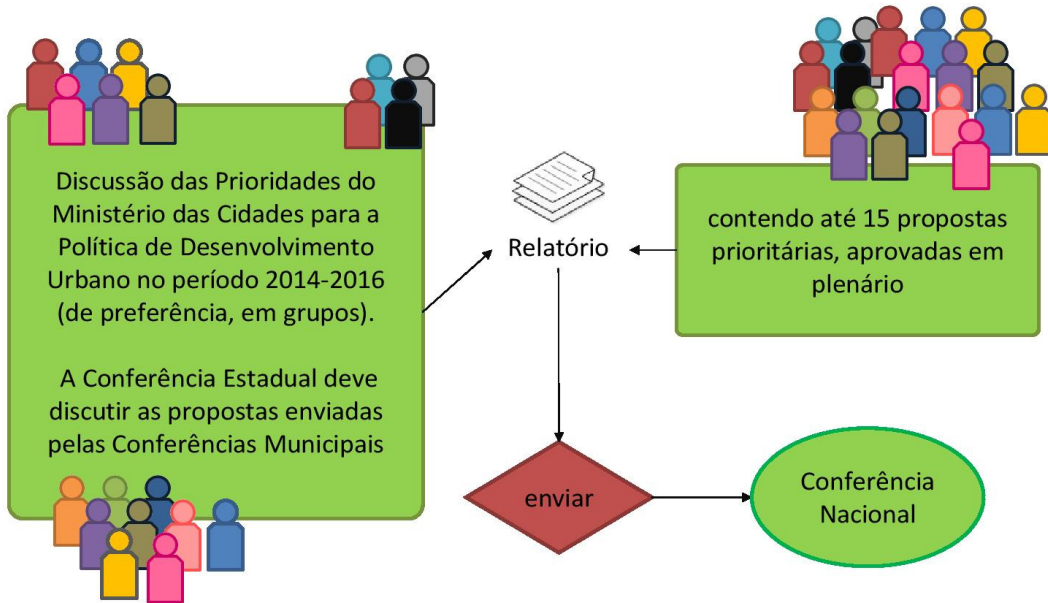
Discussão das Prioridades do Ministério das Cidades para a Política de Desenvolvimento Urbano no período 2014-2016 (de preferência, em grupos).

A Conferência Estadual deve discutir as propostas enviadas pelas Conferências Municipais

Relatório

contendo até 15 propostas prioritárias, aprovadas em plenário

enviar

Conferência Nacional